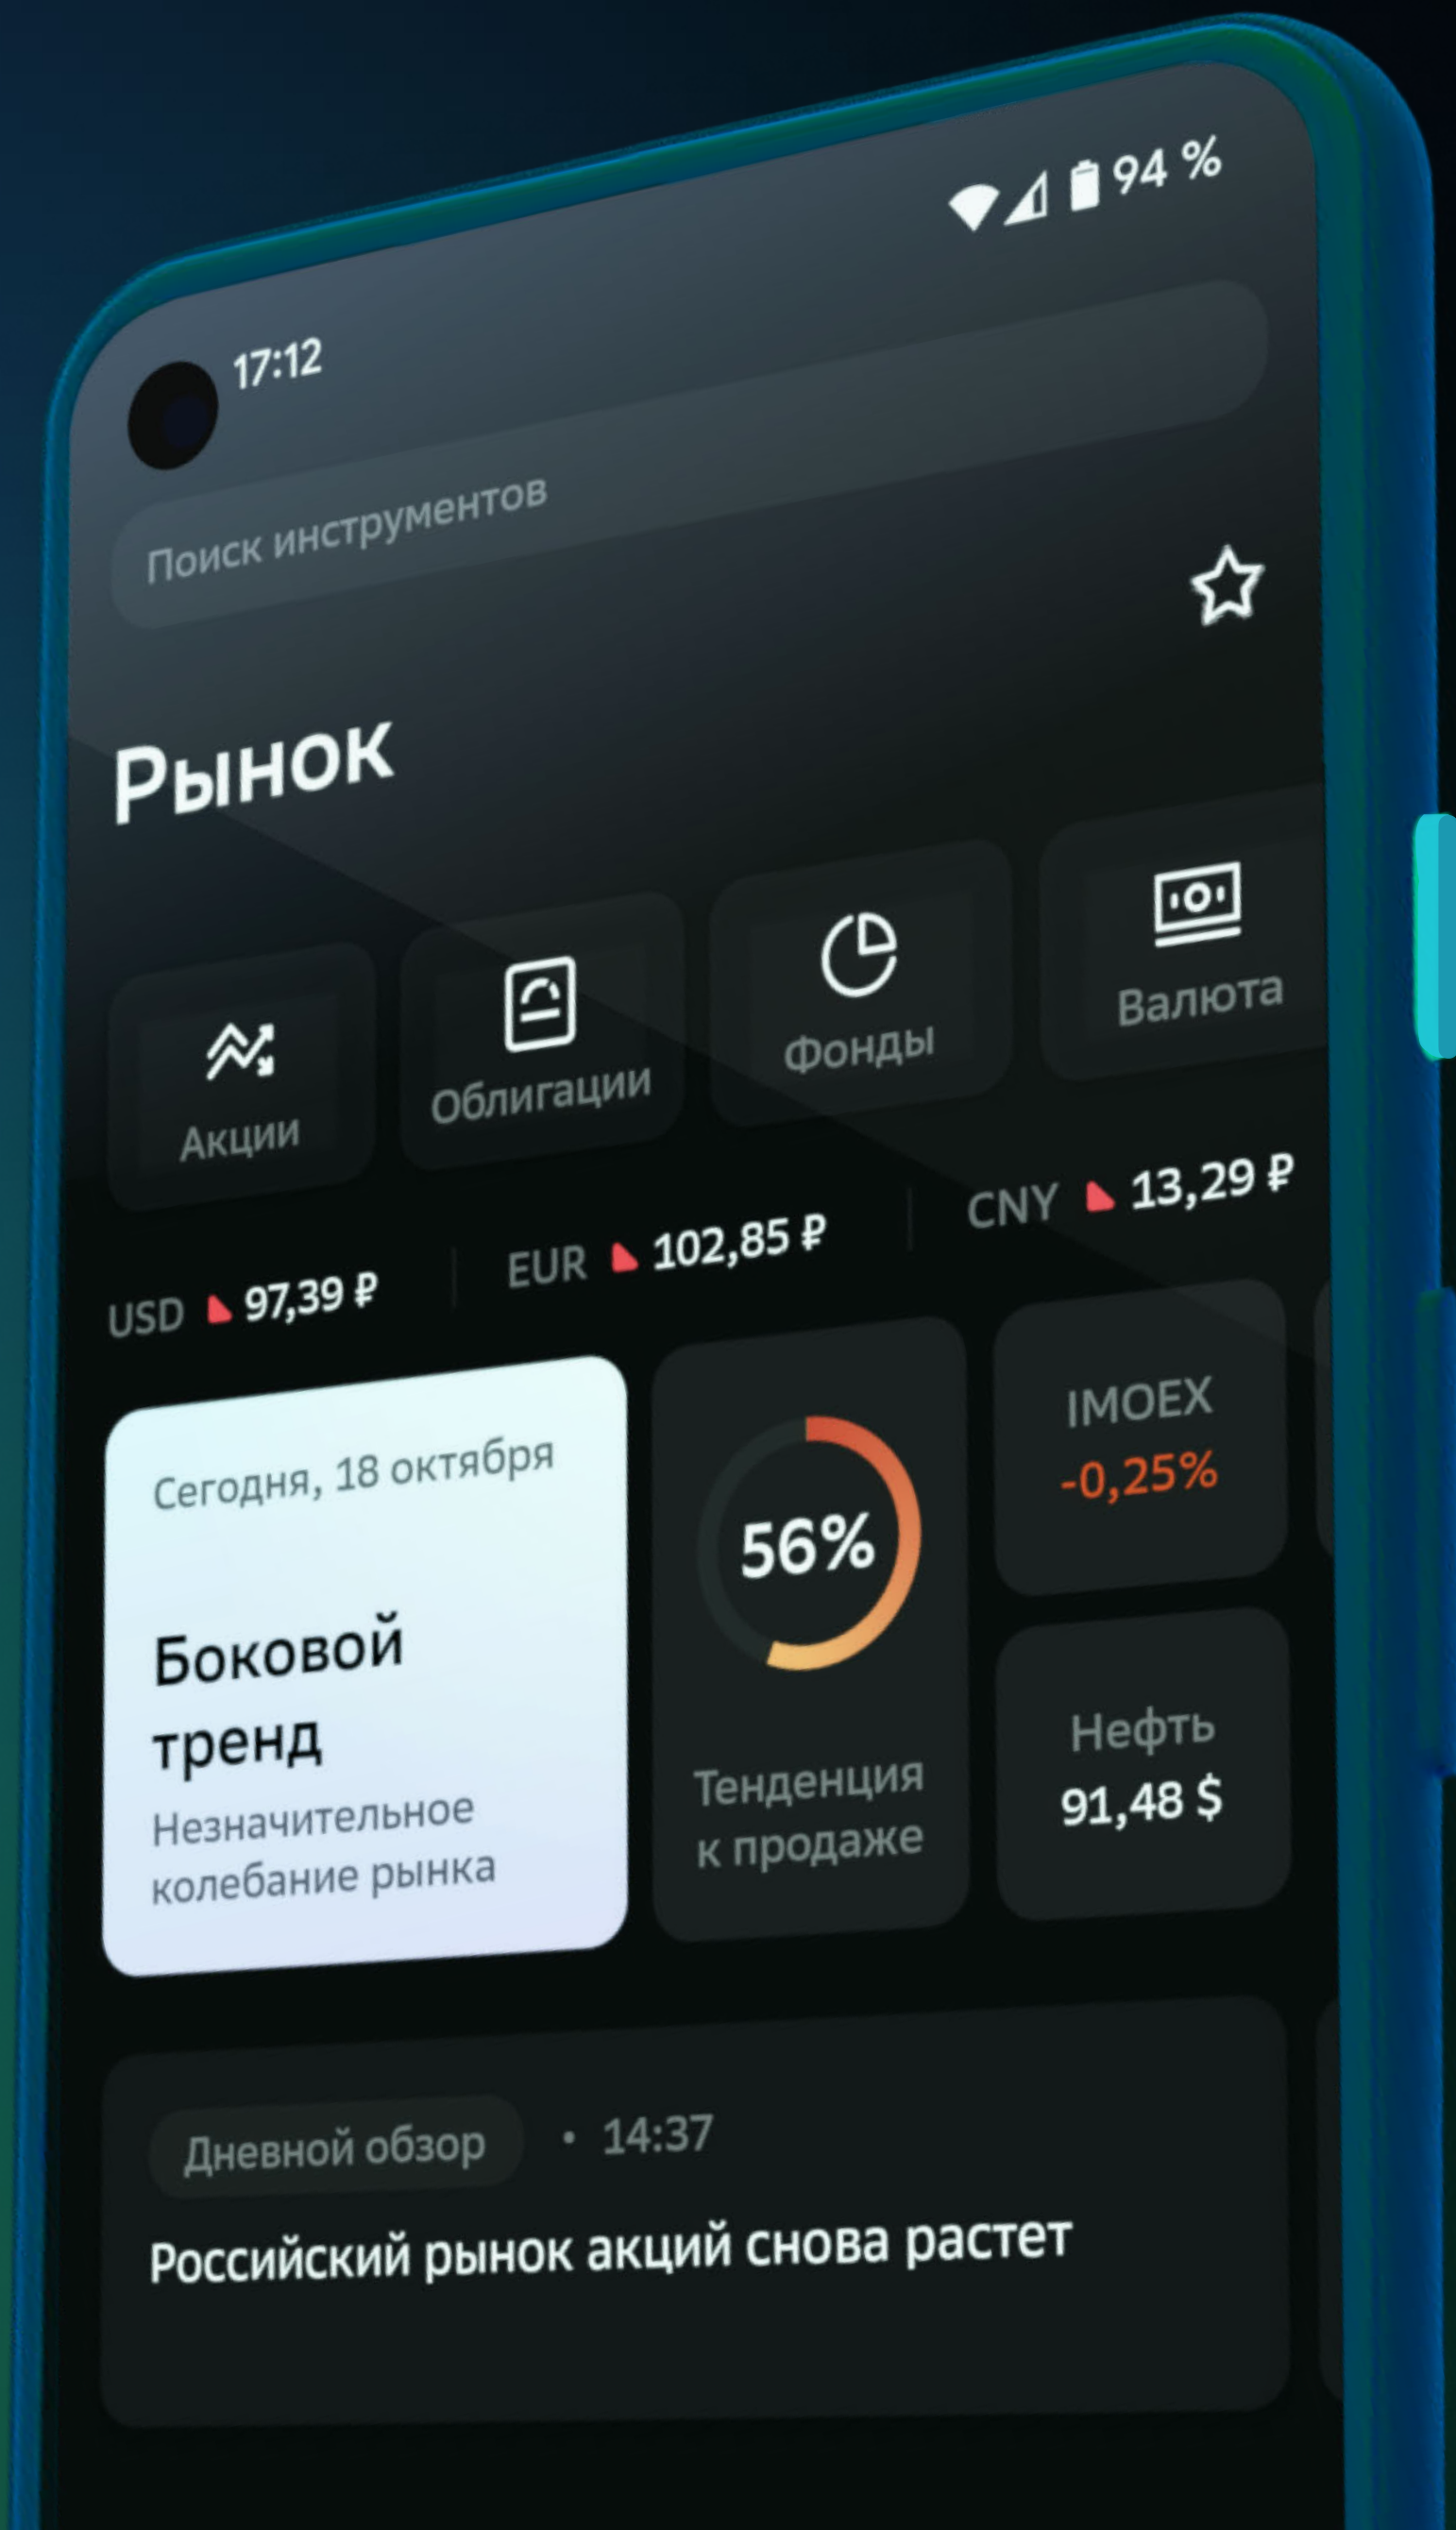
17:12

94 %

Поиск инструментов

Рынок

Акции

Облигации

Фонды

Валюта

USD 97,39 ₽

EUR 102,85 ₽

CNY 13,29 ₽

Сегодня, 18 октября

Боковой тренд

Незначительное колебание рынка

56%

Тенденция к продаже

IMOEX

-0,25%

Нефть

91,48 $

Дневной обзор • 14:37

Российский рынок акций снова растет